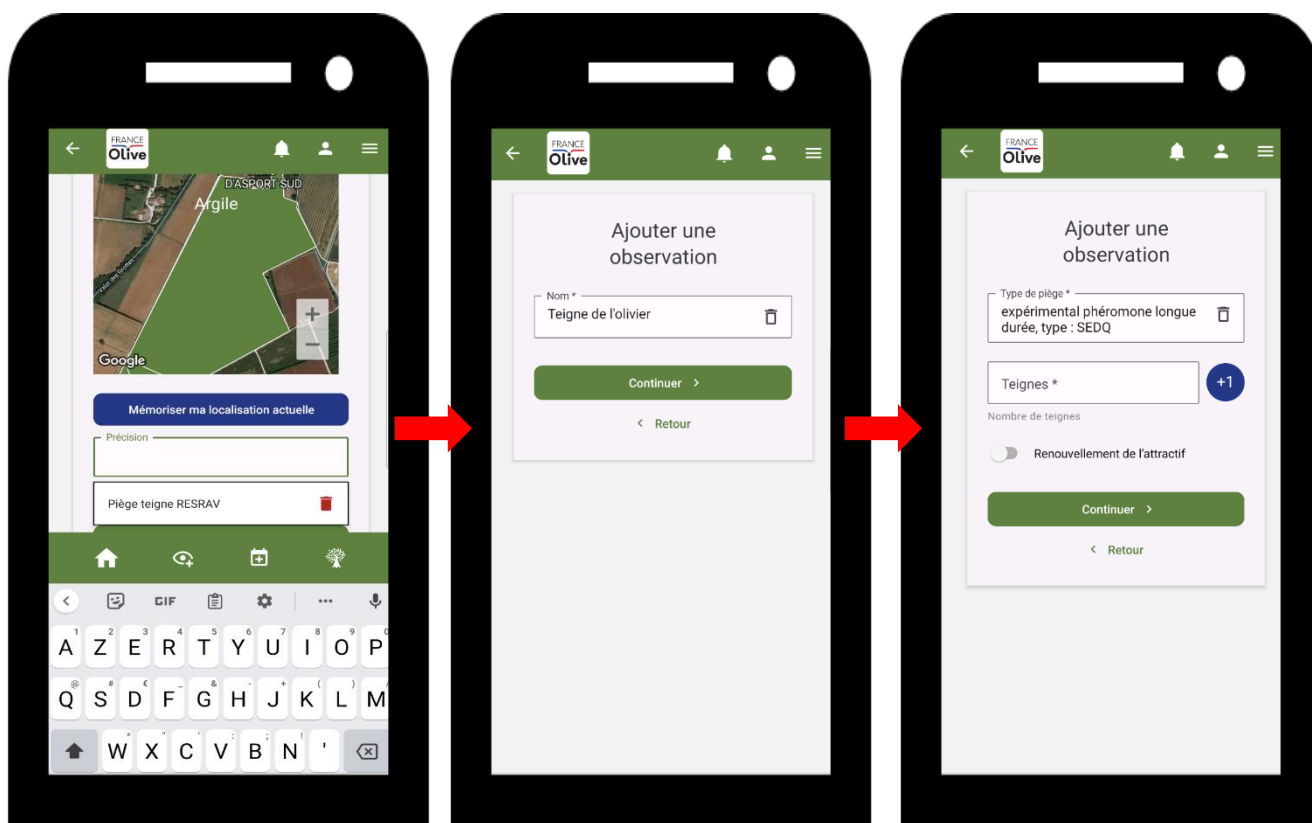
FRANCE Olive

D'ASPORT SUD
Argile
Google

Mémoriser ma localisation actuelle

Précision

Piège teigne RESRAV

GIF

A Z E R T Y U I O P
Q S D F G H J K L M
W X C V B N '

FRANCE Olive

Ajouter une observation

Nom *
Teigne de l'olivier

Continuer >

< Retour

FRANCE Olive

Ajouter une observation

Type de piège *
expérimental phéromone longue durée, type : SEDQ

Teignes *
+1
Nombre de teignes

Renouvellement de l'attractif

Continuer >

< Retour